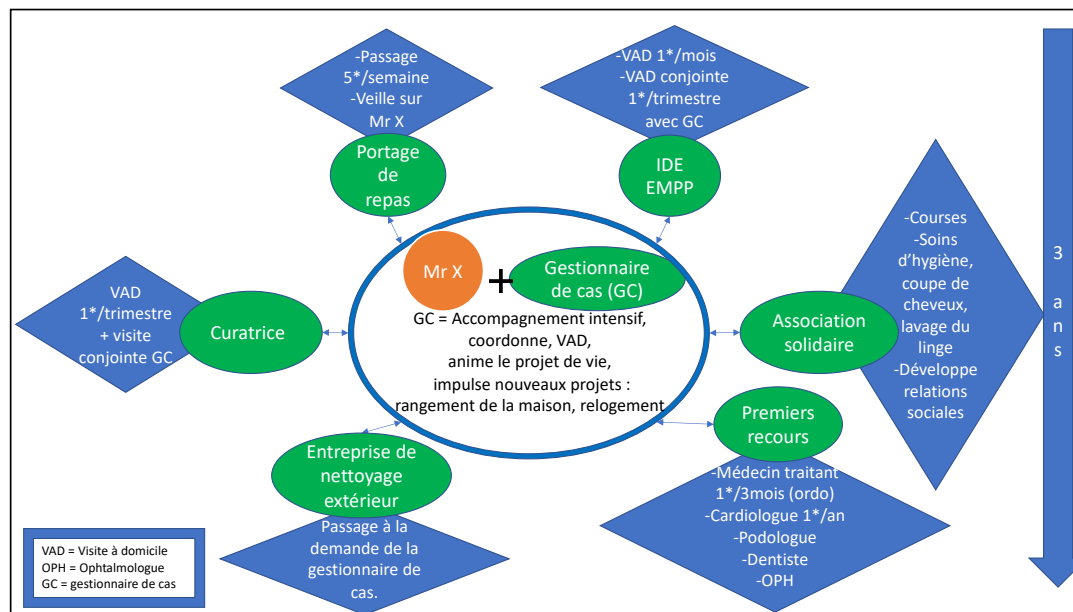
-Passage 5*/semaine
-Veille sur Mr X

Portage de repas

-VAD 1*/mois
-VAD conjointe 1*/trimestre avec GC

IDE EMPP

Mr X + Gestionnaire de cas (GC)

GC = Accompagnement intensif, coordonne, VAD, anime le projet de vie, impulse nouveaux projets : rangement de la maison, relogement

VAD 1*/trimestre + visite conjointe GC

Curatrice

-Courses
-Soins d'hygiène, coupe de cheveux, lavage du linge
-Développe relations sociales

Association solidaire

3 a n s

Premiers recours

-Médecin traitant 1*/3mois (ordo)
-Cardiologue 1*/an
-Podologue
-Dentiste
-OPH

Entreprise de nettoyage extérieur

Passage à la demande de la gestionnaire de cas.

VAD = Visite à domicile
OPH = Ophtalmologue
GC = gestionnaire de cas